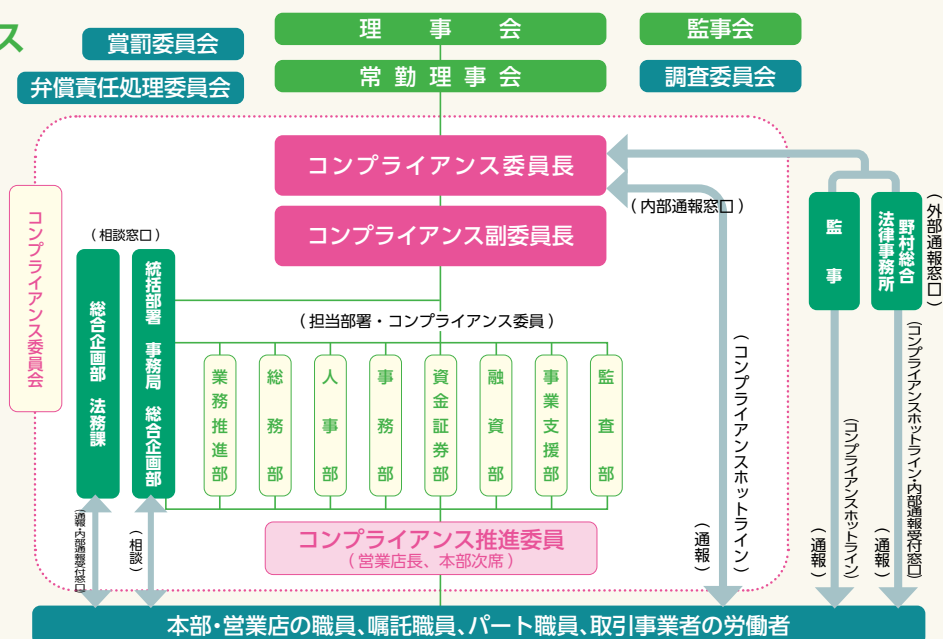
ス

賞罰委員会

弁償責任処理委員会

理　事　会

常勤理事会

監事会

調査委員会

コンプライアンス委員会

コンプライアンス委員長

（内部通報窓口）

コンプライアンス副委員長

（相談窓口）

総合企画部　法務課

統括部署　事務局　総合企画部

（担当部署・コンプライアンス委員）

業務推進部

総務部

人事部

事務部

資金証券部

融資部

事業支援部

監査部

コンプライアンス推進委員
（営業店長、本部次席）

（コンプライアンスホットライン）

（通報）

監事

野村総合法律事務所

（外部通報窓口）

（コンプライアンスホットライン）

（通報）

（コンプライアンスホットライン・内部通報受付窓口）

（通報）

（通報・内部通報受付窓口）

（相談）

本部・営業店の職員、嘱託職員、パート職員、取引事業者の労働者